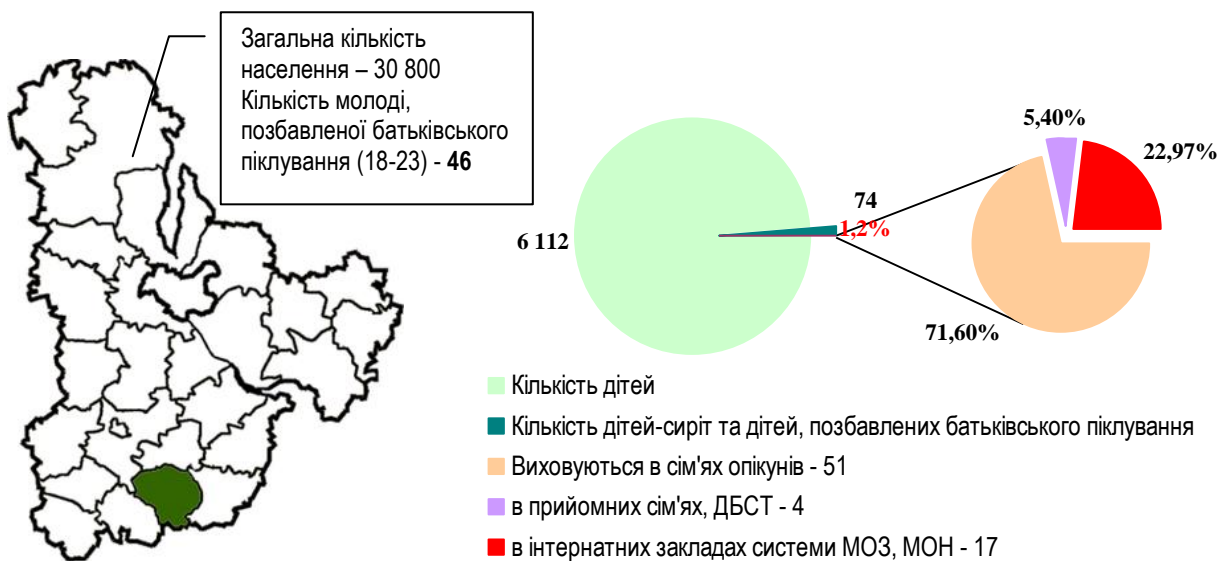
Загальна кількість населення – 30 800
Кількість молоді, позбавленої батьківського піклування (18-23) - **46**

6 112

74

1,2%

5,40%

22,97%

71,60%

Кількість дітей

Кількість дітей-сиріт та дітей, позбавлених батьківського піклування

Виховуються в сім'ях опікунів - 51

в прийомних сім'ях, ДБСТ - 4

в інтернатних закладах системи МОЗ, МОН - 17